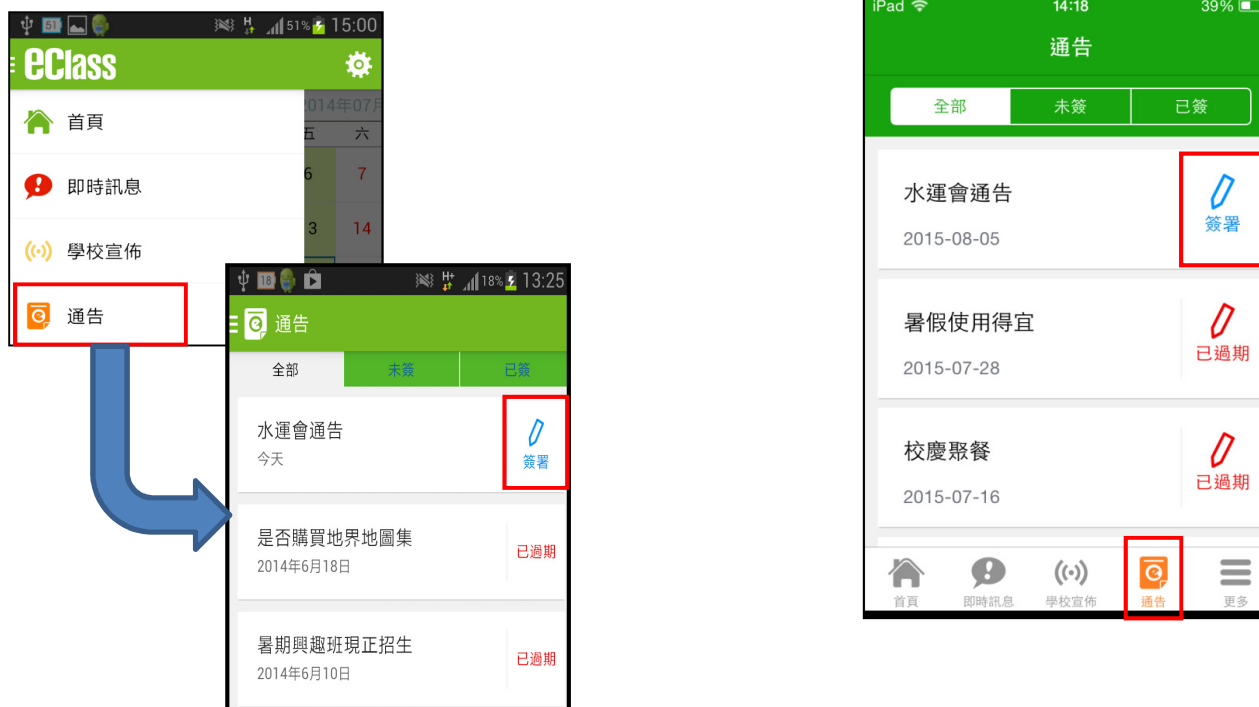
51 51% 15:00

eClass

2014年07月

五 六

6 7

3 14

首頁

即時訊息

學校宣佈

通告

18 18% 13:25

通告

全部 未簽 已簽

水運會通告
今天
簽署

是否購買地界地圖集
2014年6月18日
已過期

暑期興趣班現正招生
2014年6月10日
已過期

iPad 14:18 39%

通告

全部 未簽 已簽

水運會通告
2015-08-05
簽署

暑假使用得宜
2015-07-28
已過期

校慶聚餐
2015-07-16
已過期

首頁 即時訊息 學校宣佈 通告 更多